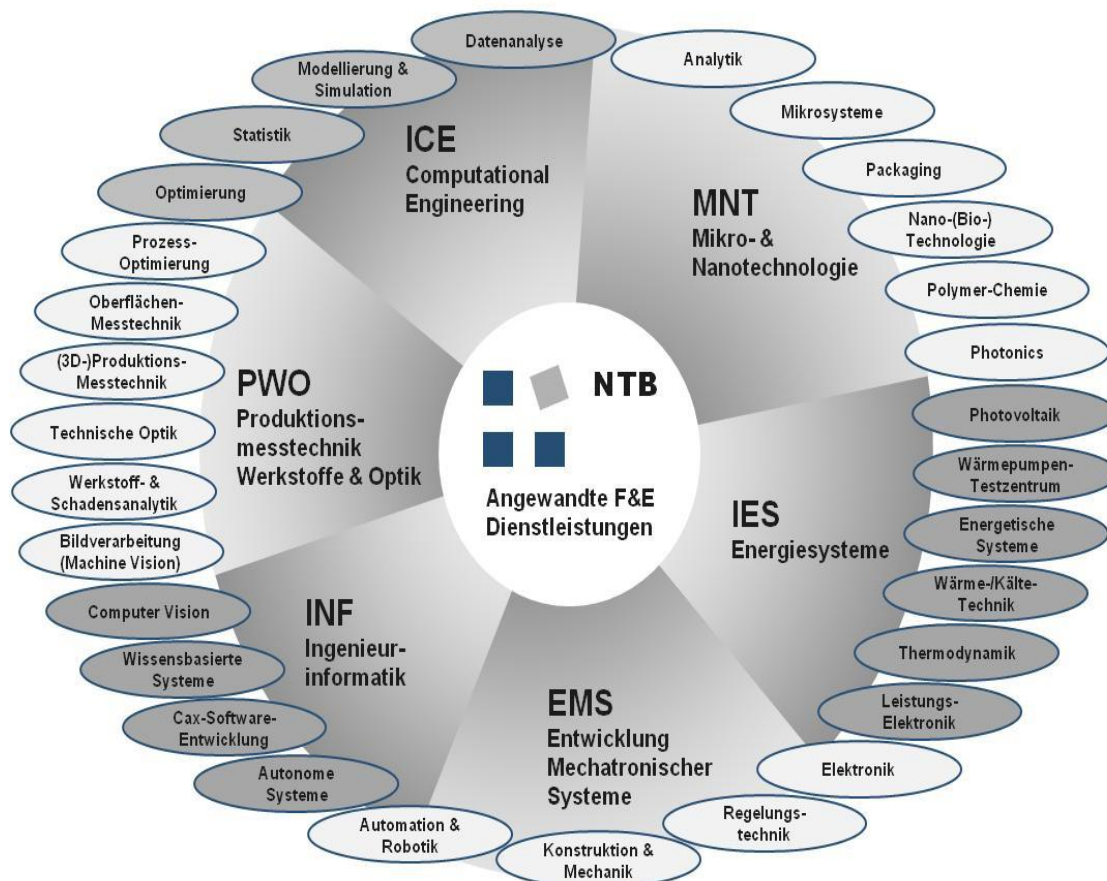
NTB

Angewandte F&E Dienstleistungen

ICE
Computational Engineering

Datenanalyse

Modellierung & Simulation

Statistik

Optimierung

MNT
Mikro- & Nanotechnologie

Analytik

Mikrosysteme

Packaging

Nano-(Bio-) Technologie

Polymer-Chemie

Photonics

IES
Energiesysteme

Photovoltaik

Wärmepumpen-Testzentrum

Energetische Systeme

Wärme-/Kälte-Technik

Thermodynamik

Leistungs-Elektronik

EMS
Entwicklung Mechatronischer Systeme

Elektronik

Regelungstechnik

Konstruktion & Mechanik

Automation & Robotik

INF
Ingenieurinformatik

Autonome Systeme

Cax-Software-Entwicklung

Wissensbasierte Systeme

Computer Vision

PWO
Produktionsmesstechnik Werkstoffe & Optik

Bildverarbeitung (Machine Vision)

Werkstoff- & Schadensanalytik

Technische Optik

(3D-)Produktions-Messtechnik

Oberflächen-Messtechnik

Prozess-Optimierung